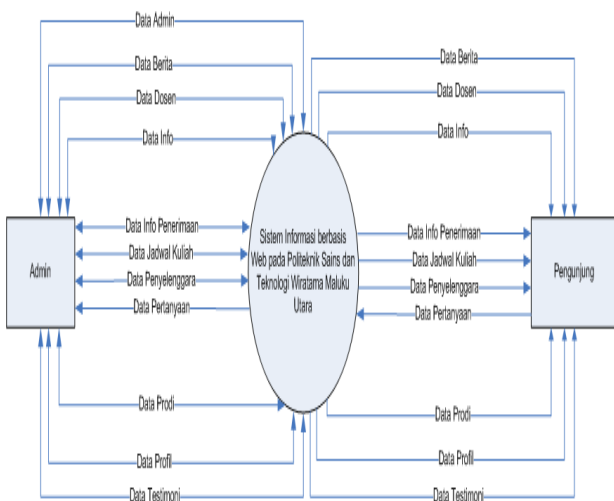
Data Admin
Data Berita
Data Dosen
Data Info
Data Berita
Data Dosen
Data Info
Admin
Data Info Penerimaan
Data Jadwal Kuliah
Data Penyelenggara
Data Pertanyaan
Sistem Informasi berbasis Web pada Politeknik Sains dan Teknologi Wiratama Maluku Utara
Data Info Penerimaan
Data Jadwal Kuliah
Data Penyelenggara
Data Pertanyaan
Pengunjung
Data Prodi
Data Profil
Data Testimoni
Data Prodi
Data Profil
Data Testimoni